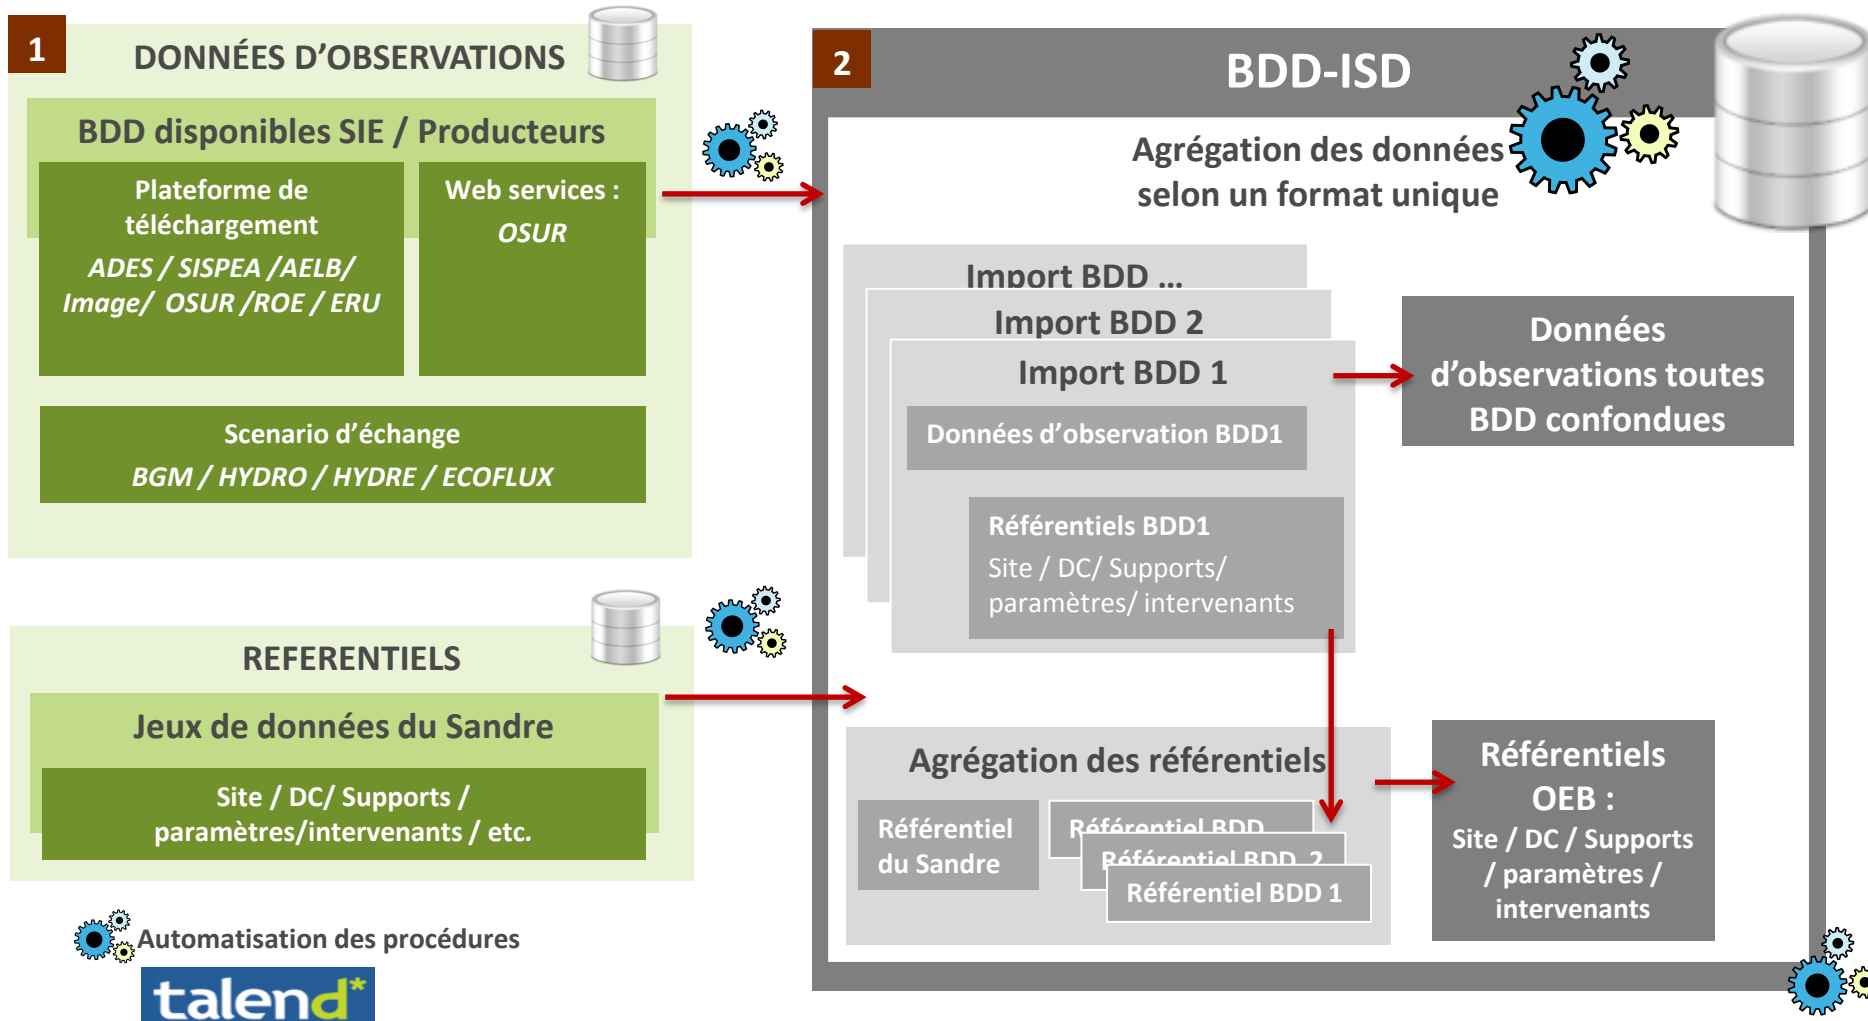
1

DONNÉES D'OBSERVATIONS

BDD disponibles SIE / Producteurs

Plateforme de téléchargement
ADES / SISPEA /AELB/ Image/ OSUR /ROE / ERU

Web services :
OSUR

Scenario d'échange
BGM / HYDRO / HYDRE / ECOFLUX

REFERENTIELS

Jeux de données du Sandre

Site / DC/ Supports / paramètres/intervenants / etc.

Automatisation des procédures

talend*

2

BDD-ISD

Agrégation des données selon un format unique

Import BDD ...

Import BDD 2

Import BDD 1

Données d'observation BDD1

Référentiels BDD1
Site / DC/ Supports/ paramètres/ intervenants

Données d'observations toutes BDD confondues

Agrégation des référentiels

Référentiel du Sandre

Référentiel BDD ...

Référentiel BDD 2

Référentiel BDD 1

Référentiels OEB :
Site / DC / Supports / paramètres / intervenants